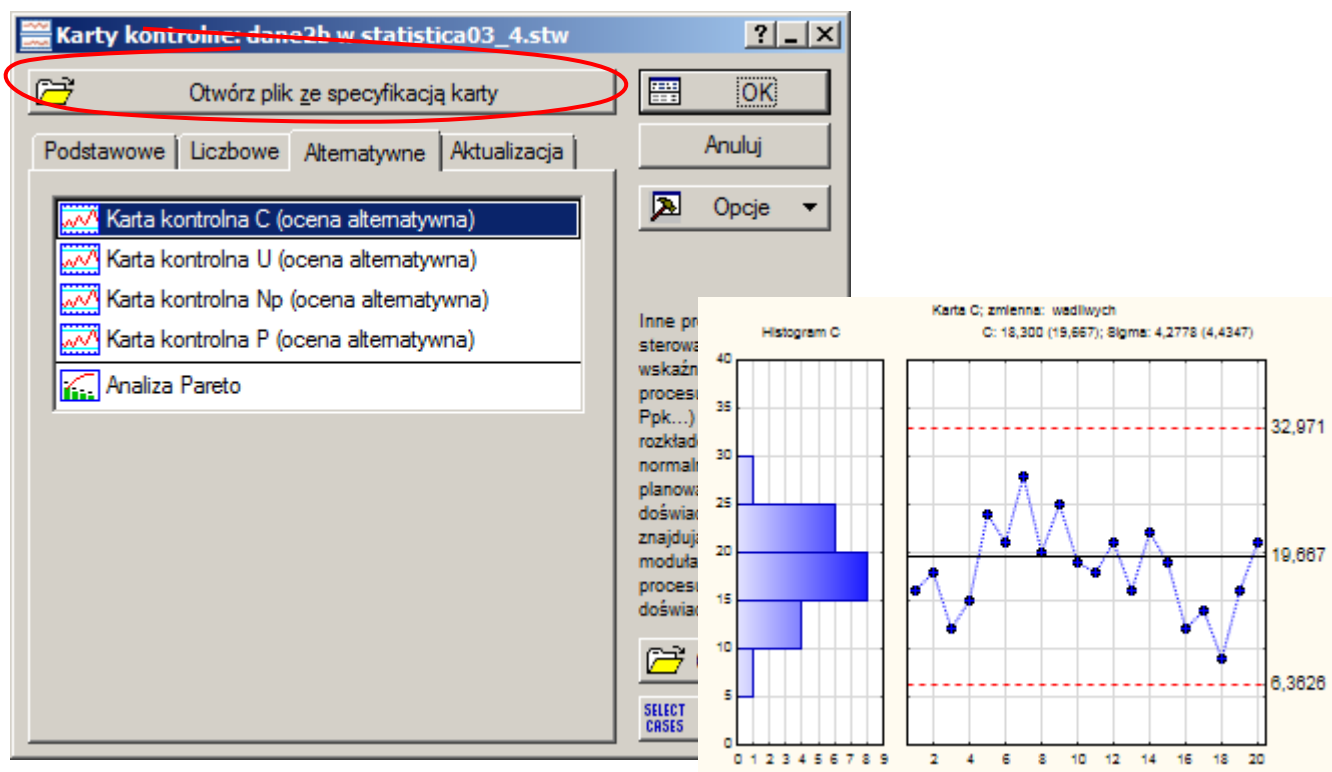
Karty kontrolne: dane2b w statistica03_4.stw

? _ X

Otwórz plik ze specyfikacją karty

OK

Anuluj

Opcje

Podstawowe | Liczbowe | Alternatywne | Aktualizacja

Karta kontrolna C (ocena alternatywna)
Karta kontrolna U (ocena alternatywna)
Karta kontrolna Np (ocena alternatywna)
Karta kontrolna P (ocena alternatywna)
Analiza Pareto

Inne pr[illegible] sterowa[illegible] wskaźn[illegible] procesu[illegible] Ppk...) rozkład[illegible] normal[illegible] planowa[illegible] doświad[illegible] znajduj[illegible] moduła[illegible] procesu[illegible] doświad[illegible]

SELECT CASES

Karta C; zmienna: wadliwych
Histogram C
C: 18,300 (19,667); Sigma: 4,2778 (4,4347)

40
35
30
25
20
15
10
5
0

0 1 2 3 4 5 6 7 8 9

32,971
19,667
6,3626

2 4 6 8 10 12 14 16 18 20